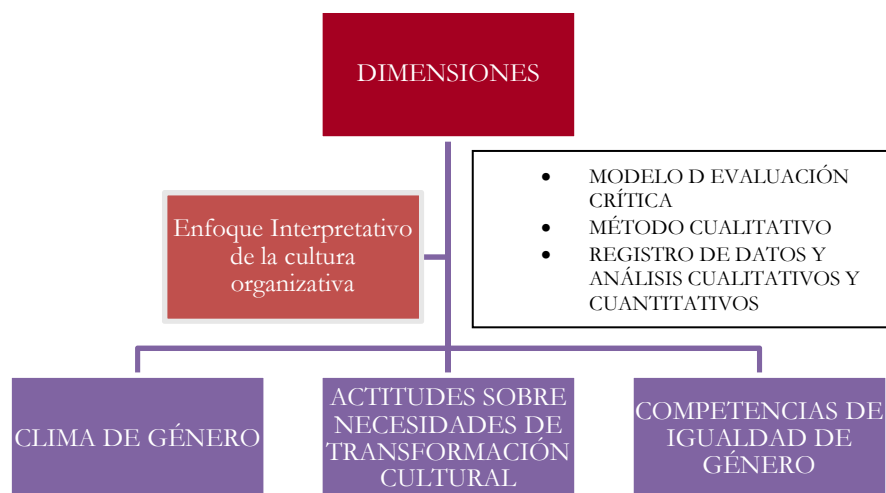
DIMENSIONES

Enfoque Interpretativo de la cultura organizativa

- MODELO D EVALUACIÓN CRÍTICA
- MÉTODO CUALITATIVO
- REGISTRO DE DATOS Y ANÁLISIS CUALITATIVOS Y CUANTITATIVOS

CLIMA DE GÉNERO

ACTITUDES SOBRE NECESIDADES DE TRANSFORMACIÓN CULTURAL

COMPETENCIAS DE IGUALDAD DE GÉNERO